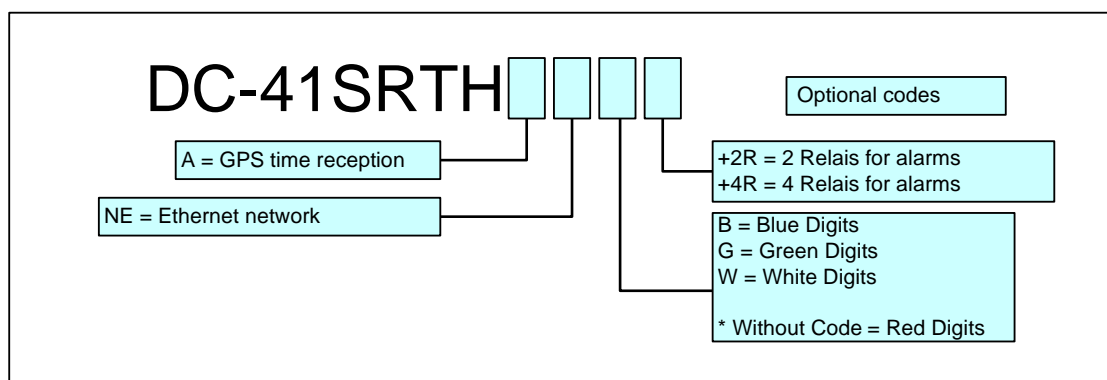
DC-41SRTH

Optional codes

A = GPS time reception

NE = Ethernet network

+2R = 2 Relais for alarms
+4R = 4 Relais for alarms

B = Blue Digits
G = Green Digits
W = White Digits

* Without Code = Red Digits